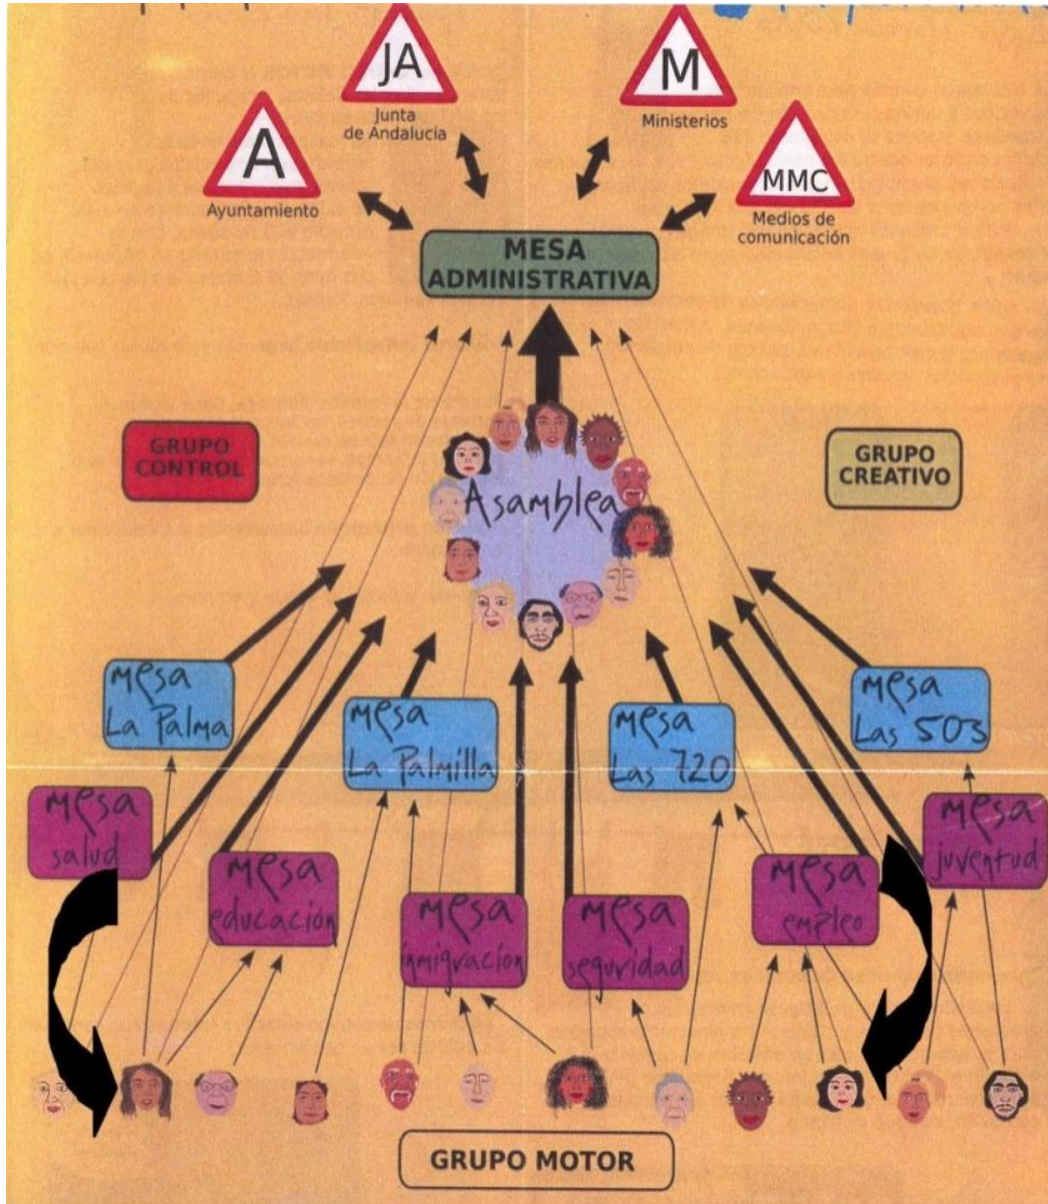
JA
Junta de Andalucia

M
Ministerios

A
Ayuntamiento

MMC
Medios de comunicación

MESA ADMINISTRATIVA

GRUPO CONTROL

GRUPO CREATIVO

Asamblea

Mesa La Palma

Mesa La Palmilla

Mesa Las 720

Mesa Las 503

Mesa salud

Mesa educación

Mesa inmigración

Mesa seguridad

Mesa empleo

Mesa juventud

GRUPO MOTOR